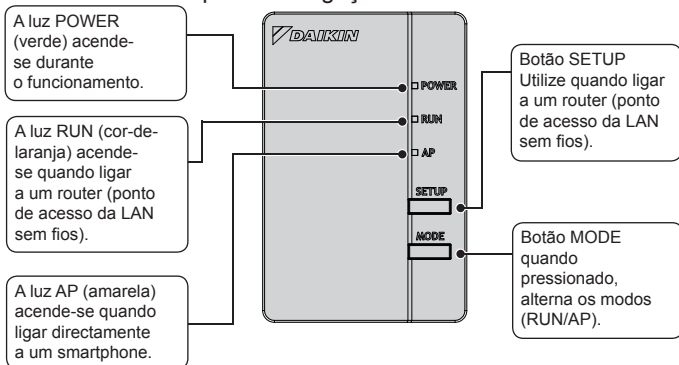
A luz POWER (verde) acende-se durante o funcionamento.

A luz RUN (cor-de-laranja) acende-se quando ligar a um router (ponto de acesso da LAN sem fios).

A luz AP (amarela) acende-se quando ligar directamente a um smartphone.

DAIKIN

POWER

RUN

AP

SETUP

MODE

Botão SETUP Utilize quando ligar a um router (ponto de acesso da LAN sem fios).

Botão MODE quando pressionado, alterna os modos (RUN/AP).